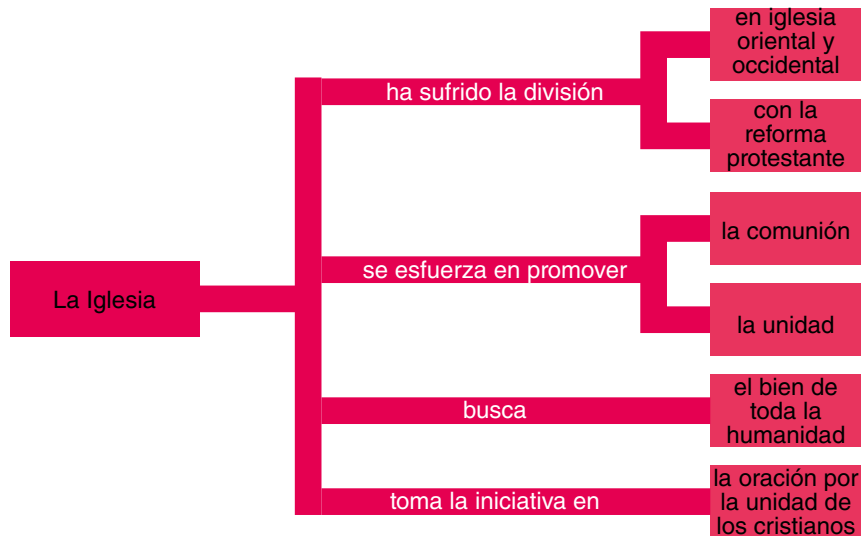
La Iglesia

ha sufrido la división

en iglesia oriental y occidental

con la reforma protestante

se esfuerza en promover

la comunión

la unidad

busca

el bien de toda la humanidad

toma la iniciativa en

la oración por la unidad de los cristianos